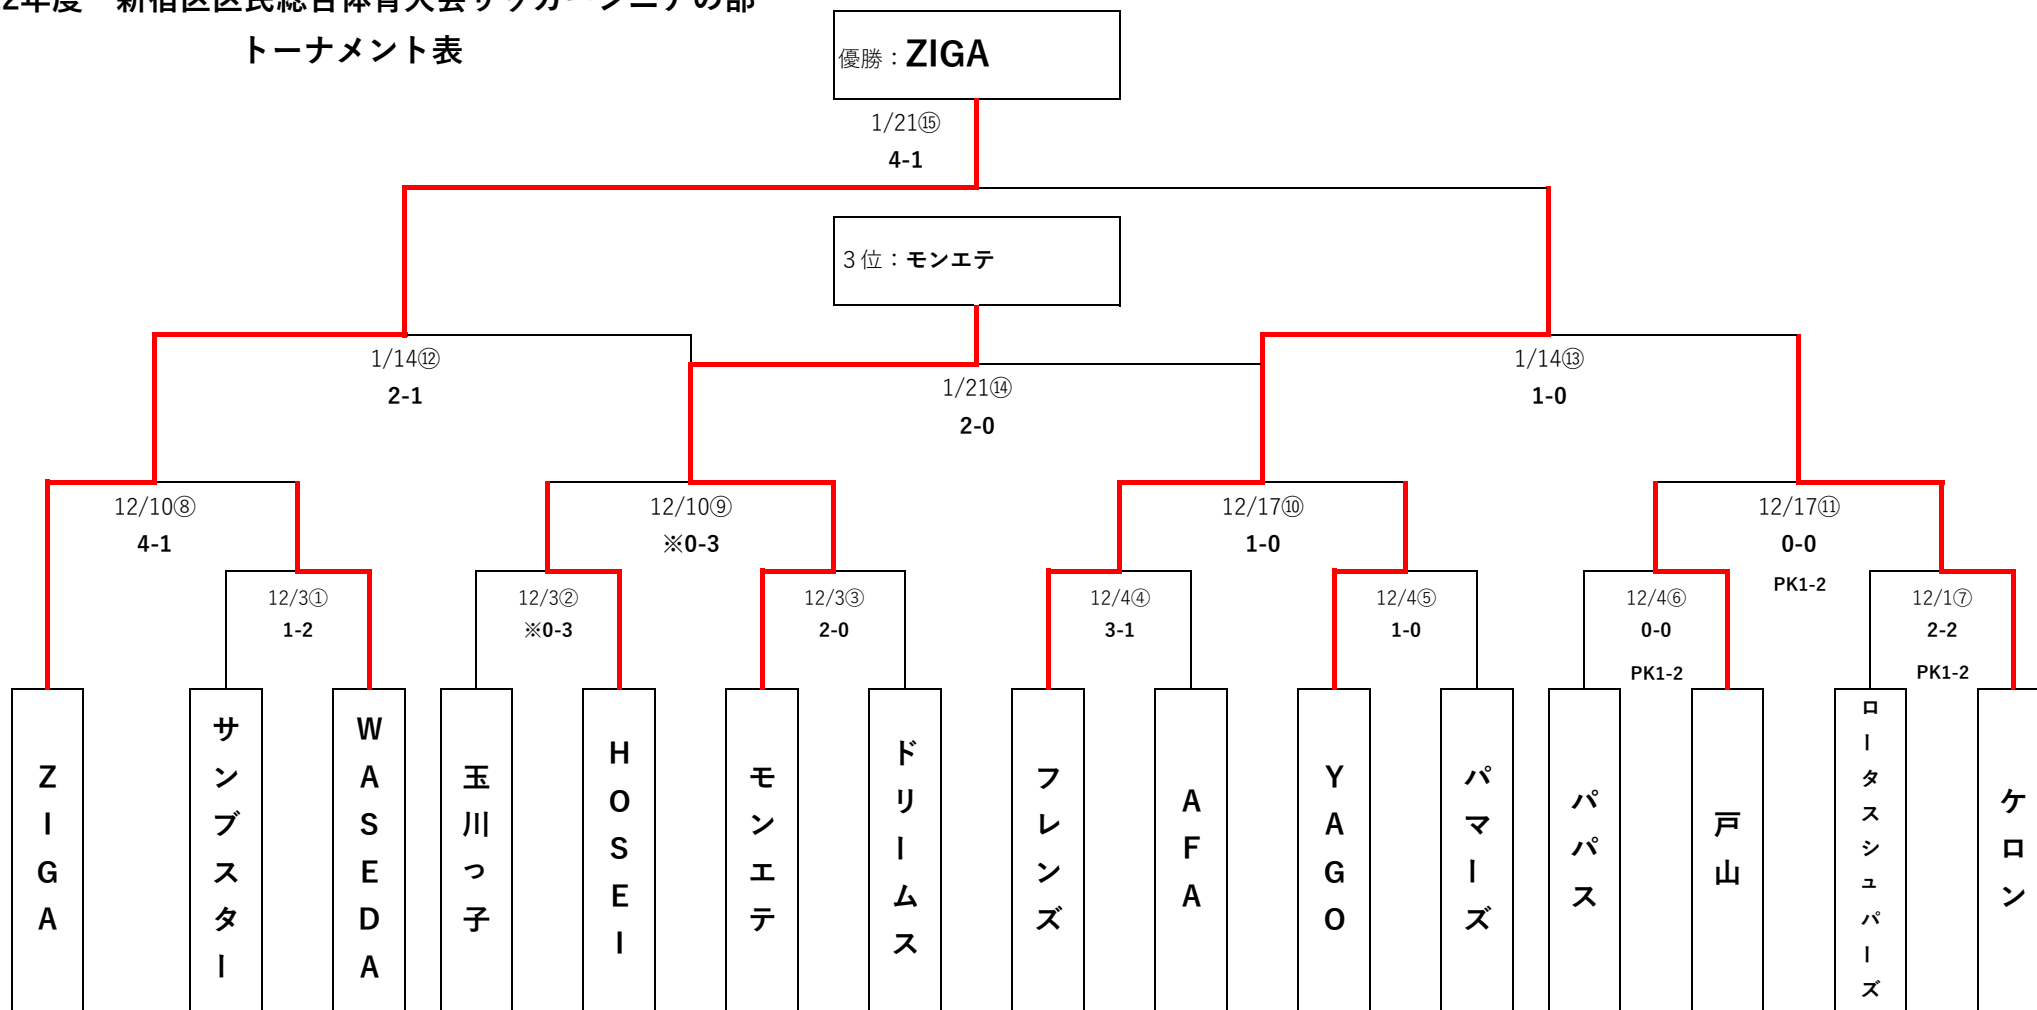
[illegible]2年度　新宿区区民総合体育大会サッカー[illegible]ニアの部
トーナメント表

優勝：ZIGA

1/21⑮
4-1

3位：モンエテ

1/14⑫
2-1

1/21⑭
2-0

1/14⑬
1-0

12/10⑧
4-1

12/10⑨
※0-3

12/17⑩
1-0

12/17⑪
0-0
PK1-2

12/3①
1-2

12/3②
※0-3

12/3③
2-0

12/4④
3-1

12/4⑤
1-0

12/4⑥
0-0
PK1-2

12/1⑦
2-2
PK1-2

ZIGA

サンブスター

WASEDA

玉川っ子

HOSEI

モンエテ

ドリームス

フレンズ

AFA

YAGO

パマーズ

パパス

戸山

ロータスシュパーズ

ケロン